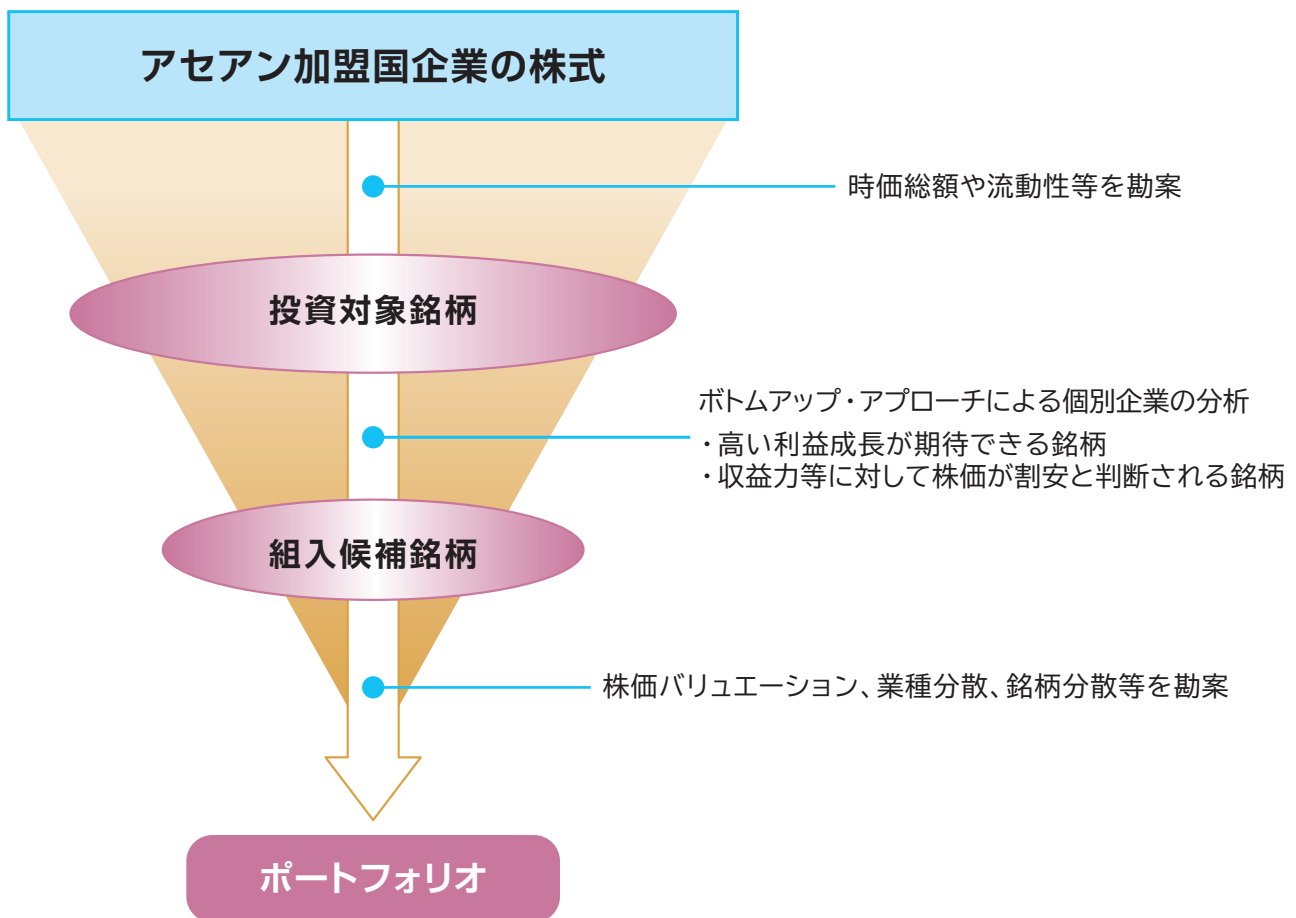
アセアン加盟国企業の株式

時価総額や流動性等を勘案

投資対象銘柄

ボトムアップ・アプローチによる個別企業の分析
・高い利益成長が期待できる銘柄
・収益力等に対して株価が割安と判断される銘柄

組入候補銘柄

株価バリュエーション、業種分散、銘柄分散等を勘案

ポートフォリオ